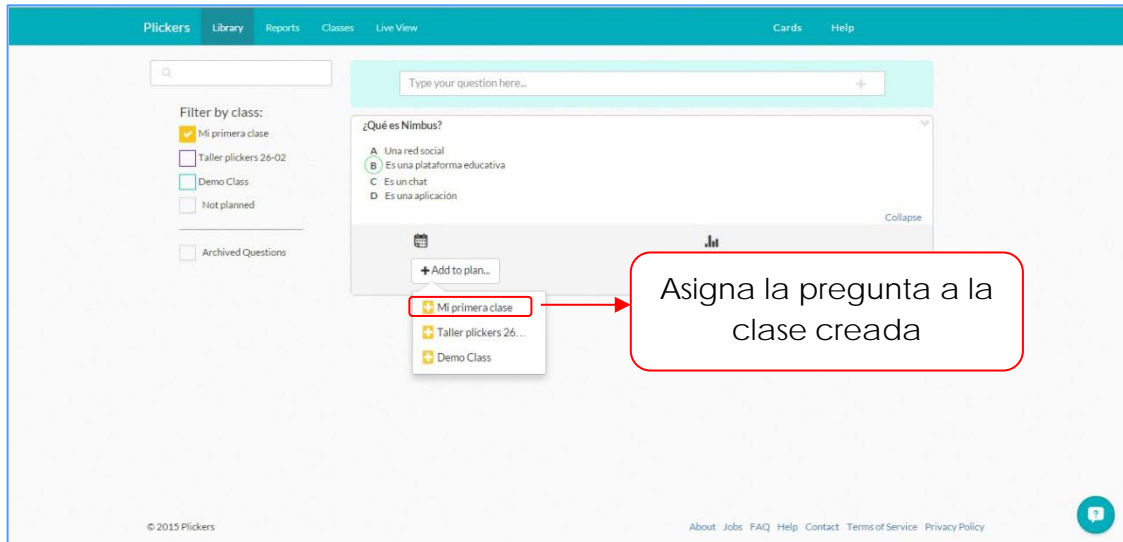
Plickers Library Reports Classes Live View Cards Help

Filter by class:
Mi primera clase
Taller plickers 26-02
Demo Class
Not planned

Archived Questions

Type your question here...

¿Qué es Nimbus?
A Una red social
B Es una plataforma educativa
C Es un chat
D Es una aplicación

Collapse

+ Add to plan...

Mi primera clase
Taller plickers 26...
Demo Class

Asigna la pregunta a la clase creada

© 2015 Plickers

About Jobs FAQ Help Contact Terms of Service Privacy Policy